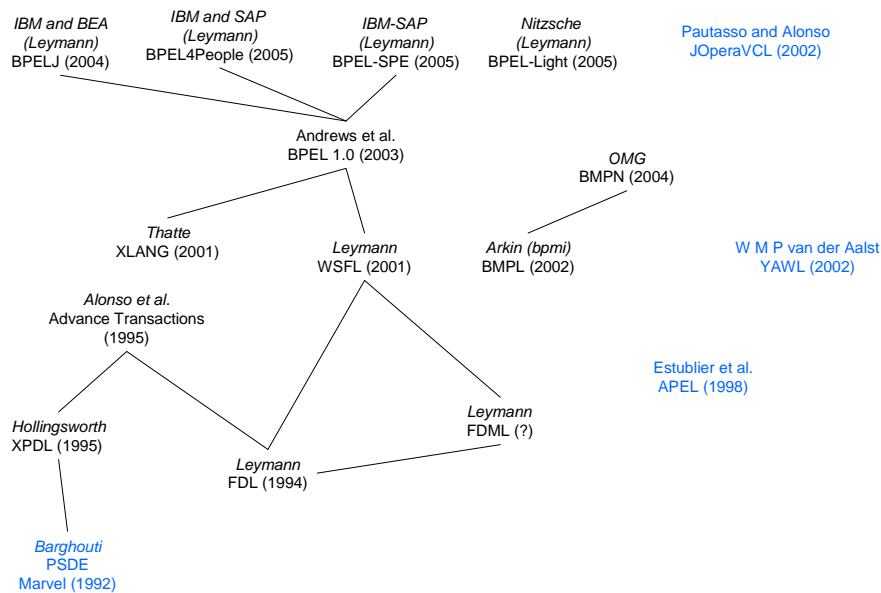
IBM and BEA
(Leymann)
BPELJ (2004)

IBM and SAP
(Leymann)
BPEL4People (2005)

IBM-SAP
(Leymann)
BPEL-SPE (2005)

Nitzsche
(Leymann)
BPEL-Light (2005)

Pautasso and Alonso
JOperaVCL (2002)

Andrews et al.
BPEL 1.0 (2003)

OMG
BMPN (2004)

Thatte
XLANG (2001)

Leymann
WSFL (2001)

Arkin (bpmi)
BMPL (2002)

W M P van der Aalst
YAWL (2002)

Alonso et al.
Advance Transactions
(1995)

Estublier et al.
APEL (1998)

Hollingsworth
XPDL (1995)

Leymann
FDML (?)

Leymann
FDL (1994)

Barghouti
PSDE
Marvel (1992)